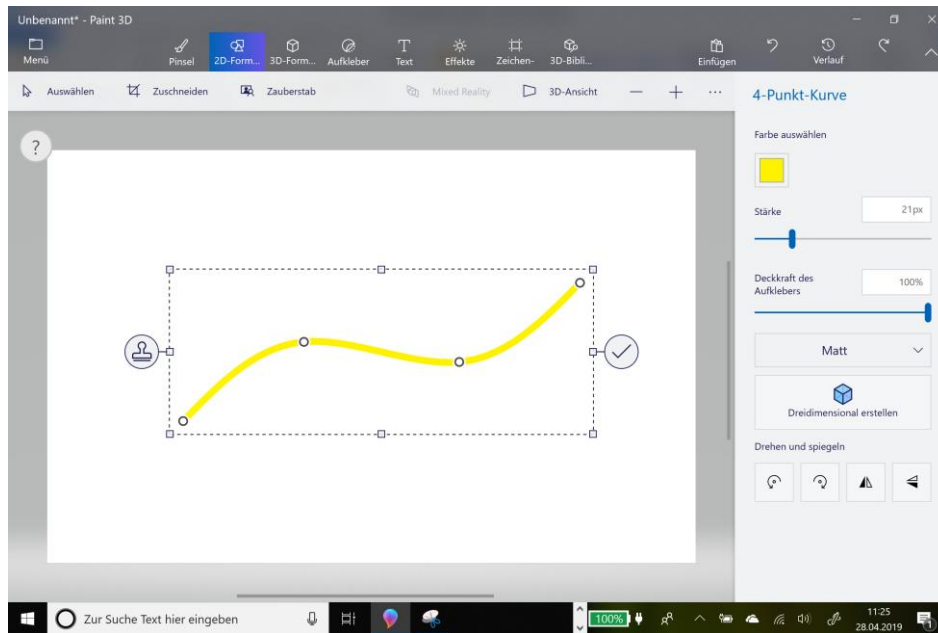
Unbenannt* - Paint 3D

Menü
Pinsel
2D-Form...
3D-Form...
Aufkleber
Text
Effekte
Zeichen-
3D-Bibli...
Einfügen
Verlauf

Auswählen
Zuschneiden
Zauberstab
Mixed Reality
3D-Ansicht
...

?

4-Punkt-Kurve

Farbe auswählen

Stärke
21px

Deckkraft des Aufklebers
100%

Matt

Dreidimensional erstellen

Drehen und spiegeln

Zur Suche Text hier eingeben
100%
11:25
28.04.2019